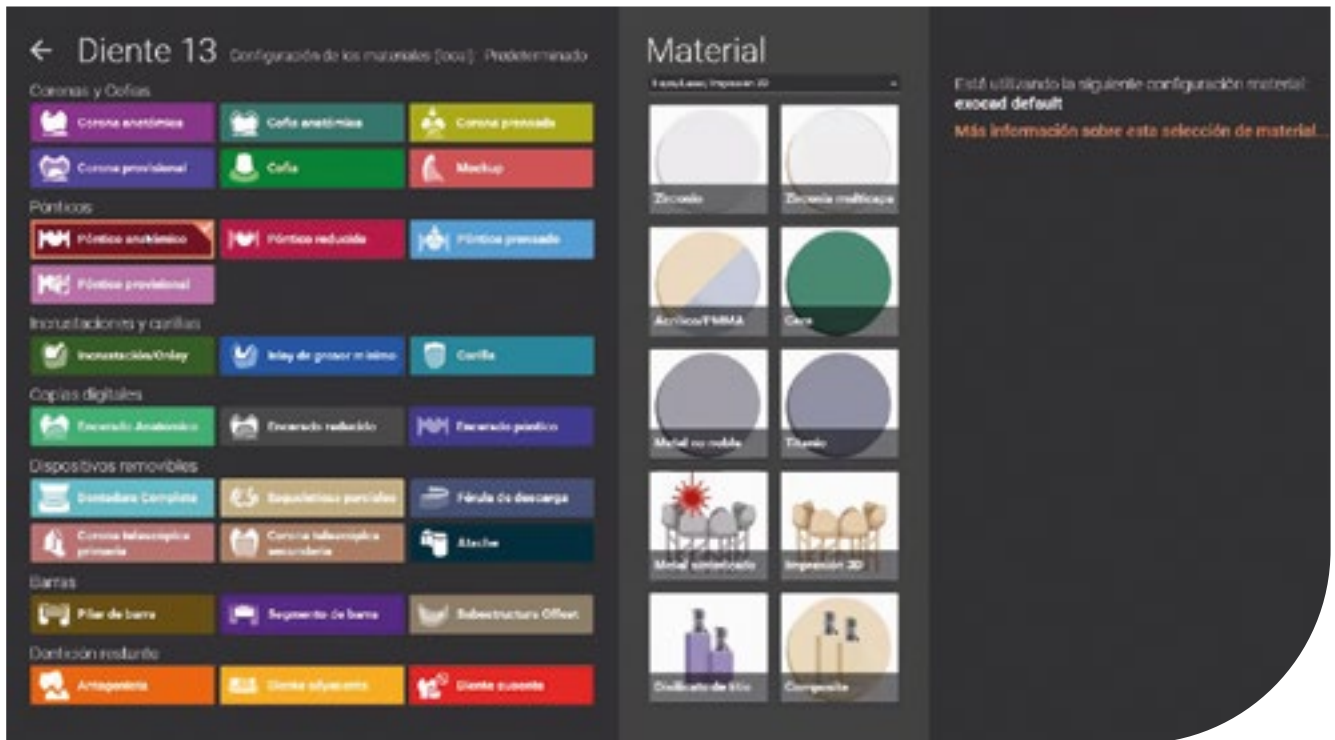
← Diente 13 Configuración de los materiales [local]: Predeterminado

Coronas y Cofias

Corona anatómica
Cofia anatómica
Corona prensada
Corona provisional
Cofia
Mockup

Pónticos

Póntico anatómico
Póntico reducido
Póntico prensado
Póntico provisional

Incrustaciones y carillas

Incrustación/Onlay
Inlay de grosor mínimo
Carilla

Copias digitales

Encerado Anatómico
Encerado reducido
Encerado póntico

Dispositivos removibles

Dentadura Completa
Esqueléticos parciales
Férula de descarga
Corona telescópica primaria
Corona telescópica secundaria
Atache

Barras

Pilar de barra
Segmento de barra
Subestructura Offset

Dentición restante

Antagonista
Diente adyacente
Diente ausente

Material

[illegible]

Zirconio
Zirconia multicapa
Acrílico/PMMA
Cera
Metal no noble
Titanio
Metal sinterizado
Impresión 3D
Disilicato de litio
Composite

Está utilizando la siguiente configuración material:
exocad default
Más información sobre esta selección de material...